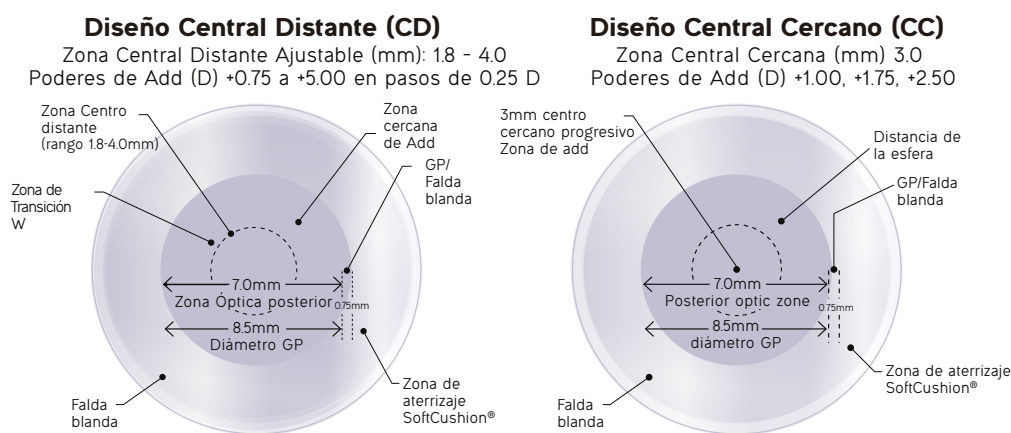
Diseño Central Distante (CD)

Zona Central Distante Ajustable (mm): 1.8 - 4.0
Poderes de Add (D) +0.75 a +5.00 en pasos de 0.25 D

Zona Centro distante (rango 1.8-4.0mm)

Zona cercana de Add

Zona de Transición W

GP/ Falda blanda

7.0mm
Zona Óptica posterior

0.75mm

8.5mm
Diámetro GP

Falda blanda

Zona de aterrizaje SoftCushion®

Diseño Central Cercano (CC)

Zona Central Cercana (mm) 3.0
Poderes de Add (D) +1.00, +1.75, +2.50

3mm centro cercano progresivo Zona de add

Distancia de la esfera

GP/Falda blanda

7.0mm
Posterior optic zone

0.75mm

8.5mm
diámetro GP

Zona de aterrizaje SoftCushion®

Falda blanda